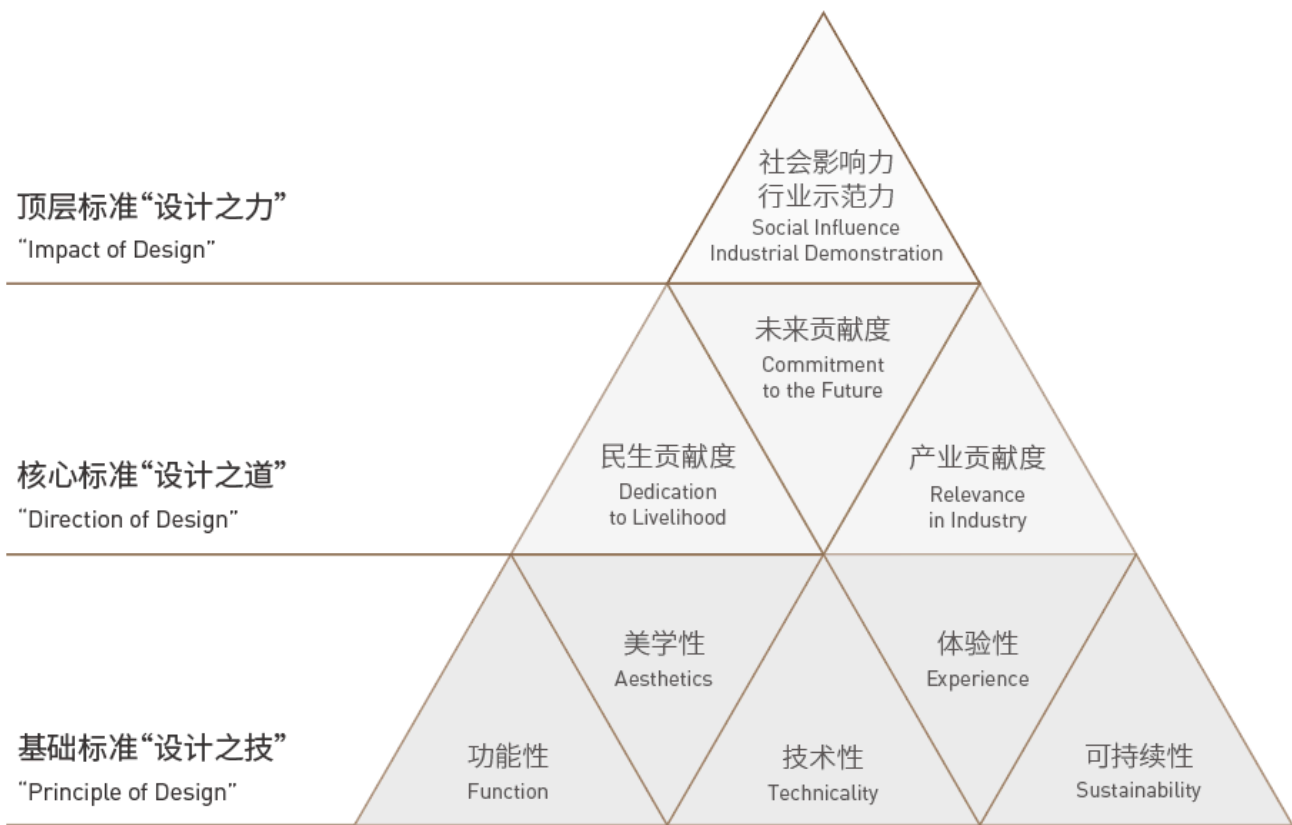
顶层标准“设计之力”
“Impact of Design”

社会影响力
行业示范力
Social Influence
Industrial Demonstration

核心标准“设计之道”
“Direction of Design”

未来贡献度
Commitment to the Future

民生贡献度
Dedication to Livelihood

产业贡献度
Relevance in Industry

基础标准“设计之技”
“Principle of Design”

美学性
Aesthetics

体验性
Experience

功能性
Function

技术性
Technicality

可持续性
Sustainability